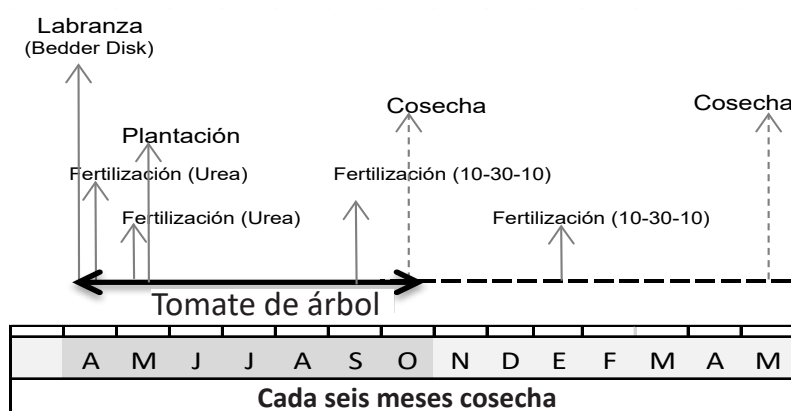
Labranza
(Bedder Disk)

Cosecha

Cosecha

Plantación

Fertilización (Urea)

Fertilización (10-30-10)

Fertilización (Urea)

Fertilización (10-30-10)

Tomate de árbol

| | A | M | J | J | A | S | O | N | D | E | F | M | A | M |
|---|---|---|---|---|---|---|---|---|---|---|---|---|---|---|

Cada seis meses cosecha